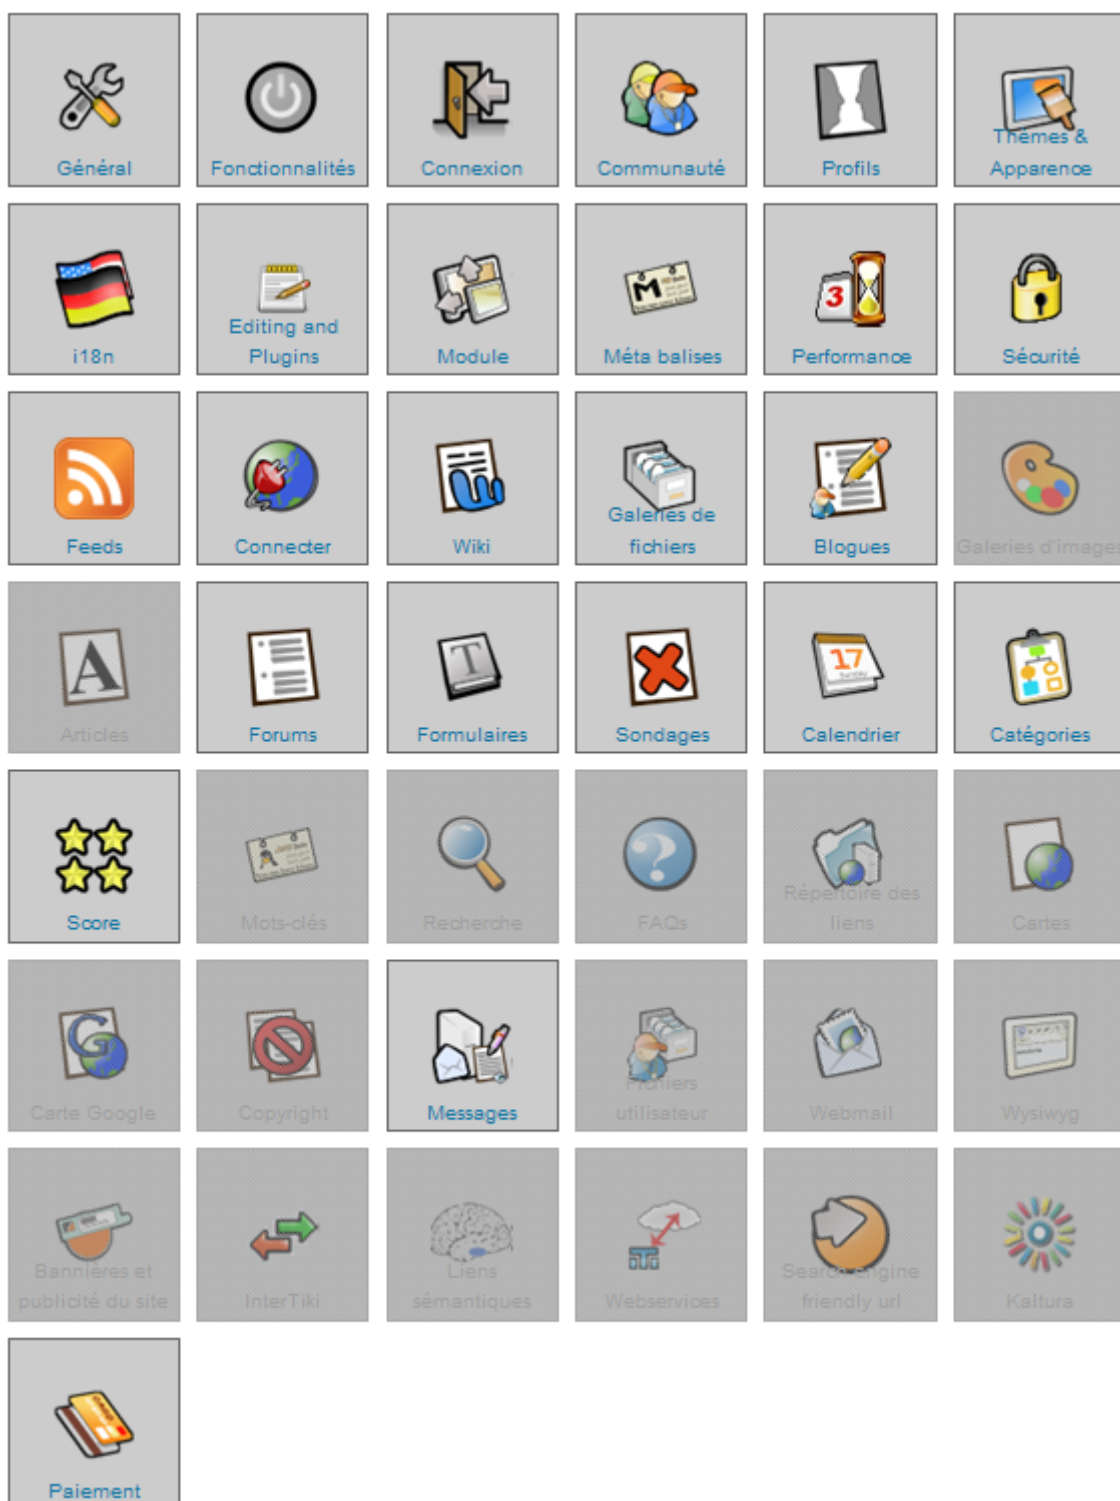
Général
Fonctionnalités
Connexion
Communauté
Profils
Thèmes & Apparence

i18n
Editing and Plugins
Module
Méta balises
Performance
Sécurité

Feeds
Connecter
Wiki
Galeries de fichiers
Blogues
Galeries d'images

Articles
Forums
Formulaires
Sondages
Calendrier
Catégories

Score
Mots-clés
Recherche
FAQs
Répertoire des liens
Cartes

Carte Google
Copyright
Messages
Profiers utilisateur
Webmail
Wysiwyg

Bannières et publicité du site
InterTiki
Liens sémantiques
Webservices
Search engine friendly url
Kaltura

Paiement